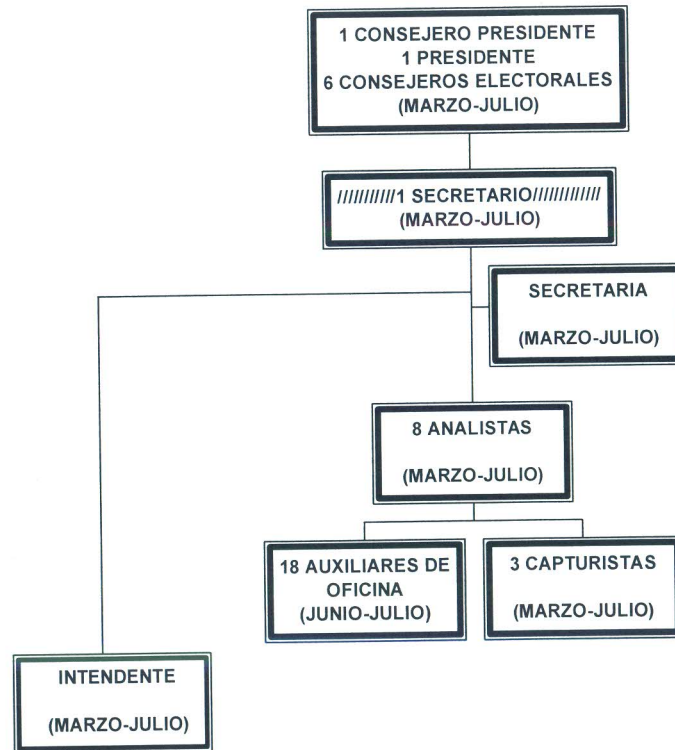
1 CONSEJERO PRESIDENTE
1 PRESIDENTE
6 CONSEJEROS ELECTORALES
(MARZO-JULIO)

//////////1 SECRETARIO////////////
(MARZO-JULIO)

SECRETARIA

(MARZO-JULIO)

8 ANALISTAS

(MARZO-JULIO)

18 AUXILIARES DE OFICINA
(JUNIO-JULIO)

3 CAPTURISTAS

(MARZO-JULIO)

INTENDENTE

(MARZO-JULIO)